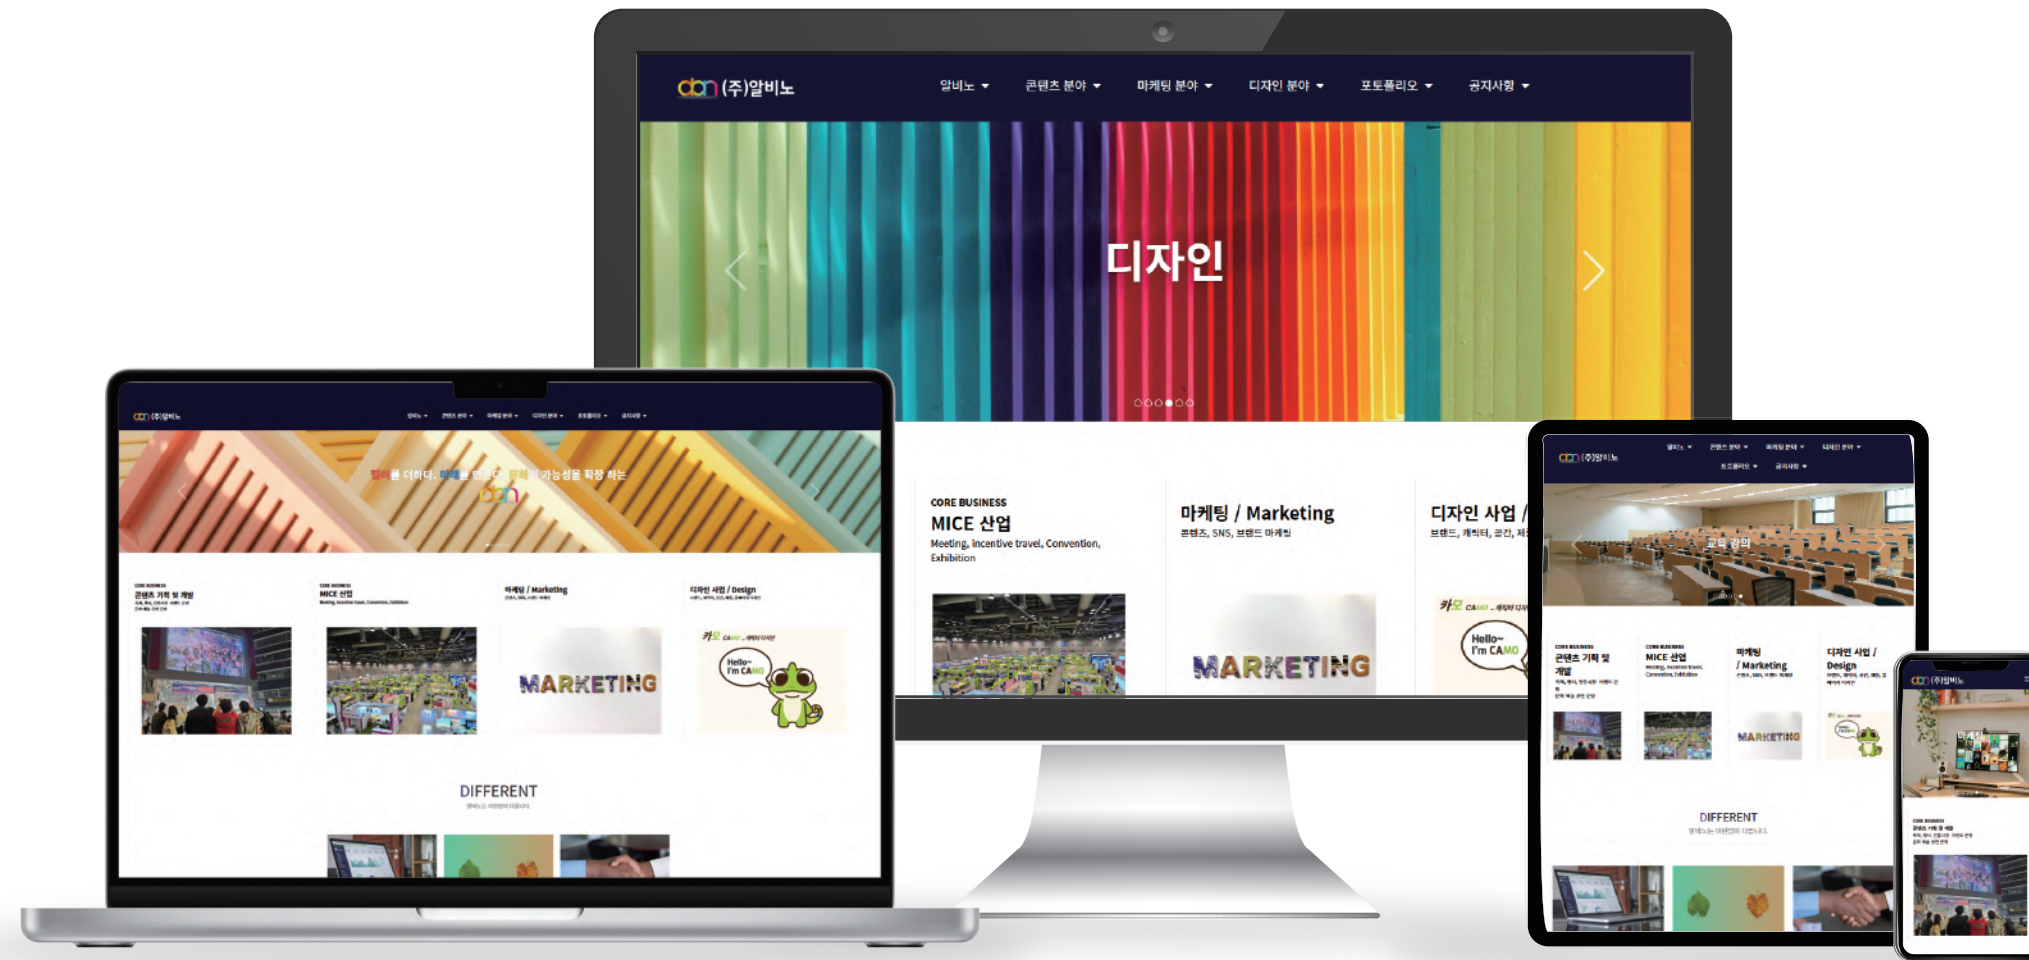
abn (주)알비노

알비노 ▾ 콘텐츠 분야 ▾ 마케팅 분야 ▾ 디자인 분야 ▾ 포토폴리오 ▾ 공지사항 ▾

디자인

CORE BUSINESS
MICE 산업
Meeting, Incentive travel, Convention, Exhibition

마케팅 / Marketing
콘텐츠, SNS, 브랜드 마케팅

MARKETING

디자인 사업 /
브랜드, 캐릭터, 공간, 제

카모 CAMO

Hello~ I'm CAMO

abn (주)알비노

컬러를 더하다. 마케팅 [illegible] 가능성을 확장 하는

CORE BUSINESS
콘텐츠 기획 및 개발

CORE BUSINESS
MICE 산업

마케팅 / Marketing

디자인 사업 / Design

MARKETING

Hello~ I'm CAMO

DIFFERENT

교육 강의

CORE BUSINESS
콘텐츠 기획 및 개발

CORE BUSINESS
MICE 산업

마케팅 / Marketing

디자인 사업 / Design

MARKETING

DIFFERENT

abn (주)알비노

마케팅